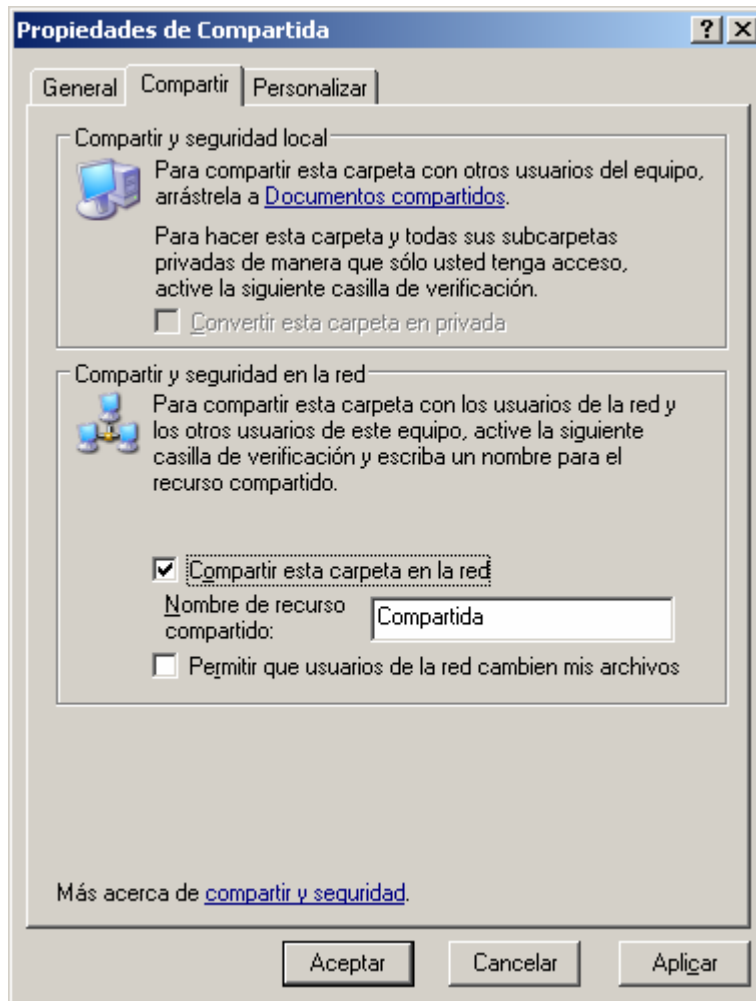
Propiedades de Compartida

? X

General | Compartir | Personalizar

Compartir y seguridad local

Para compartir esta carpeta con otros usuarios del equipo, arrástrela a Documentos compartidos.

Para hacer esta carpeta y todas sus subcarpetas privadas de manera que sólo usted tenga acceso, active la siguiente casilla de verificación.

Convertir esta carpeta en privada

Compartir y seguridad en la red

Para compartir esta carpeta con los usuarios de la red y los otros usuarios de este equipo, active la siguiente casilla de verificación y escriba un nombre para el recurso compartido.

Compartir esta carpeta en la red

Nombre de recurso compartido: Compartida

Permitir que usuarios de la red cambien mis archivos

Más acerca de compartir y seguridad.

Aceptar | Cancelar | Aplicar